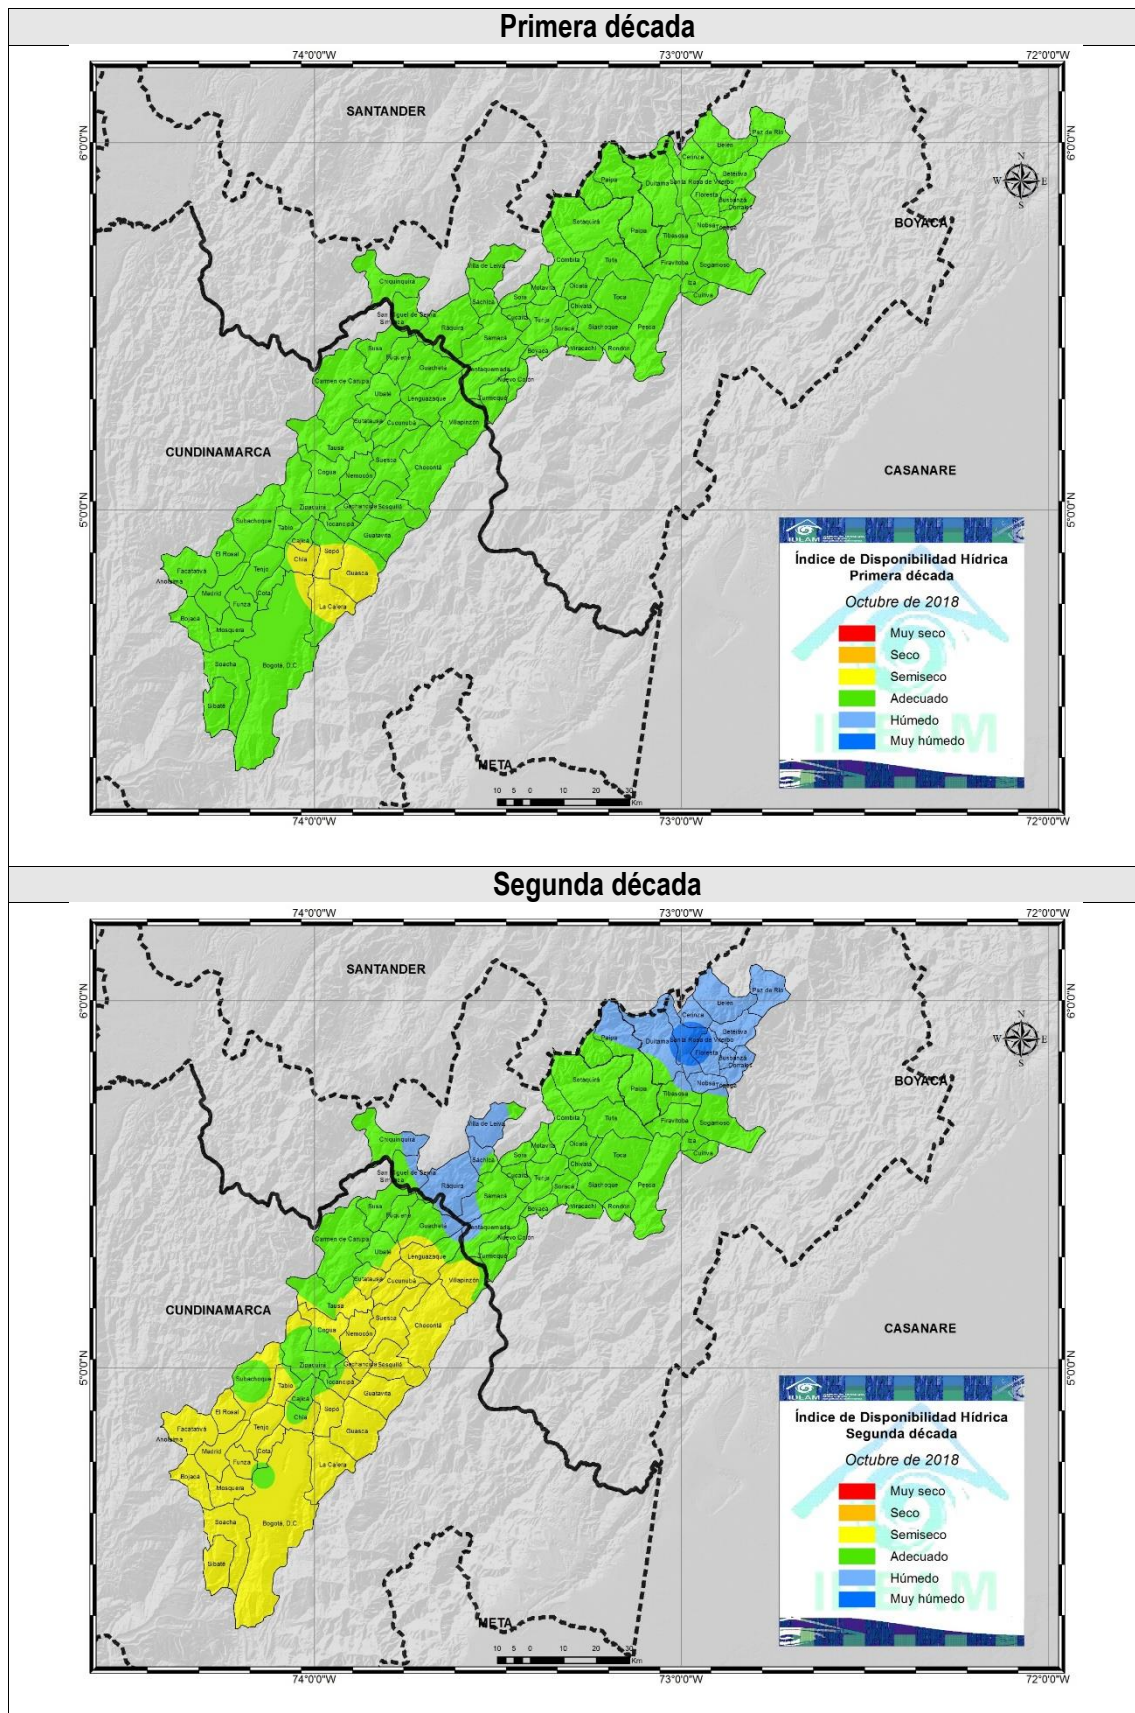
Primera década

74°0'0"W 73°0'0"W 72°0'0"W

6°0'0"N 5°0'0"N

SANTANDER
BOYACA
CUNDINAMARCA
CASANARE
META

Paz de Río, Belén, Cerinza, Paipa, Duitama, Santa Rosa de Viterbo, Betéitiva, Floresta, Busbanzá, Corrales, Tasco, Sotaquirá, Tibasosa, Nobsa, Firavitoba, Sogamoso, Iza, Cuítiva, Combita, Tuta, Villa de Leiva, Chiquinquirá, Sáchica, Sora, Motavita, Oicatá, Chivatá, Toca, Pesca, Cucaita, Tunja, Soracá, Siachoque, San Miguel de Sema, Simijaca, Ráquira, Samacá, Boyacá, Viracachá, Rondón, Susa, Fúquene, Guachetá, Ventaquemada, Nuevo Colón, Carmen de Carupa, Ubaté, Lenguazaque, Turmequé, Sutatausa, Cucunubá, Villapinzón, Tausa, Suesca, Cogua, Nemocón, Chocontá, Zipaquirá, Gachancipá, Sesquilé, Tocancipá, Subachoque, Tabio, Cajicá, Guatavita, Sopó, El Rosal, Chía, Guasca, Facatativá, Tenjo, Anolaima, Madrid, Cota, Funza, La Calera, Bojacá, Mosquera, Soacha, Bogotá, D.C., Sibaté

10 5 0 10 20 30 Km

IDEAM
Índice de Disponibilidad Hídrica
Primera década
Octubre de 2018
Muy seco
Seco
Semiseco
Adecuado
Húmedo
Muy húmedo

Segunda década

74°0'0"W 73°0'0"W 72°0'0"W

6°0'0"N 5°0'0"N

SANTANDER
BOYACA
CUNDINAMARCA
CASANARE
META

Paz de Río, Belén, Cerinza, Paipa, Duitama, Santa Rosa de Viterbo, Betéitiva, Floresta, Busbanzá, Corrales, Tasco, Sotaquirá, Tibasosa, Nobsa, Firavitoba, Sogamoso, Iza, Cuítiva, Combita, Tuta, Villa de Leiva, Chiquinquirá, Sáchica, Sora, Motavita, Oicatá, Chivatá, Toca, Pesca, Cucaita, Tunja, Soracá, Siachoque, San Miguel de Sema, Simijaca, Ráquira, Samacá, Boyacá, Viracachá, Rondón, Susa, Fúquene, Guachetá, Ventaquemada, Nuevo Colón, Carmen de Carupa, Ubaté, Lenguazaque, Turmequé, Sutatausa, Cucunubá, Villapinzón, Tausa, Suesca, Cogua, Nemocón, Chocontá, Zipaquirá, Gachancipá, Sesquilé, Tocancipá, Subachoque, Tabio, Cajicá, Guatavita, Sopó, El Rosal, Chía, Guasca, Facatativá, Tenjo, Anolaima, Madrid, Cota, Funza, La Calera, Bojacá, Mosquera, Soacha, Bogotá, D.C., Sibaté

10 5 0 10 20 30 Km

IDEAM
Índice de Disponibilidad Hídrica
Segunda década
Octubre de 2018
Muy seco
Seco
Semiseco
Adecuado
Húmedo
Muy húmedo